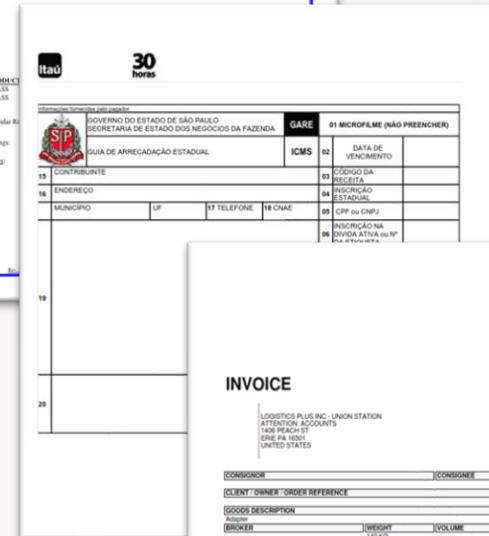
ODUCT
ASS
ASS

ular R

ng:

g:

itaú

30
horas

Informações fornecidas pelo pagador

GOVERNO DO ESTADO DE SÃO PAULO
SECRETARIA DE ESTADO DOS NEGÓCIOS DA FAZENDA

GARE

01 MICROFILME (NÃO PREENCHER)

GUIA DE ARRECADAÇÃO ESTADUAL

ICMS

02 DATA DE VENCIMENTO

15 CONTRIBUINTE

03 CÓDIGO DA RECEITA

16 ENDEREÇO

04 INSCRIÇÃO ESTADUAL

MUNICÍPIO | UF | 17 TELEFONE | 18 CNAE

05 CPF ou CNPJ

06 INSCRIÇÃO NA DÍVIDA ATIVA ou Nº DA ETIQUETA

19

20

INVOICE

LOGISTICS PLUS INC - UNION STATION
ATTENTION: ACCOUNTS
1406 PEACH ST
ERIE PA 16501
UNITED STATES

CONSIGNOR | CONSIGNEE

CLIENT / OWNER - ORDER REFERENCE

GOODS DESCRIPTION
Adapter

BROKER | WEIGHT | VOLUME